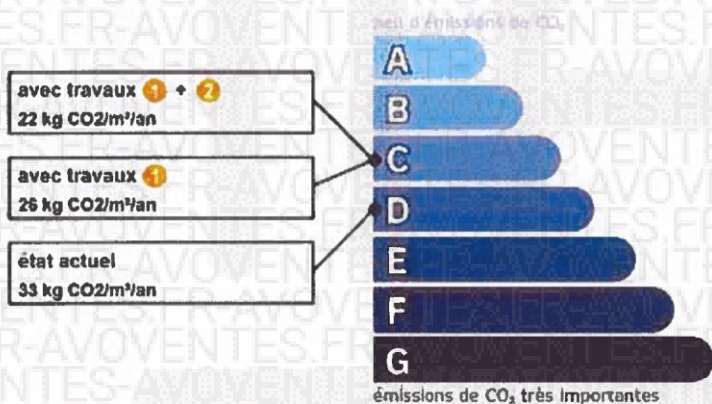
ES.FR-AVOVENTES.FR-AVOVENTES

peu d'émissions de $CO_2$

A

B

C

D

E

F

G

avec travaux 1 + 2
22 kg CO2/m²/an

avec travaux 1
26 kg CO2/m²/an

état actuel
33 kg CO2/m²/an

émissions de $CO_2$ très importantes